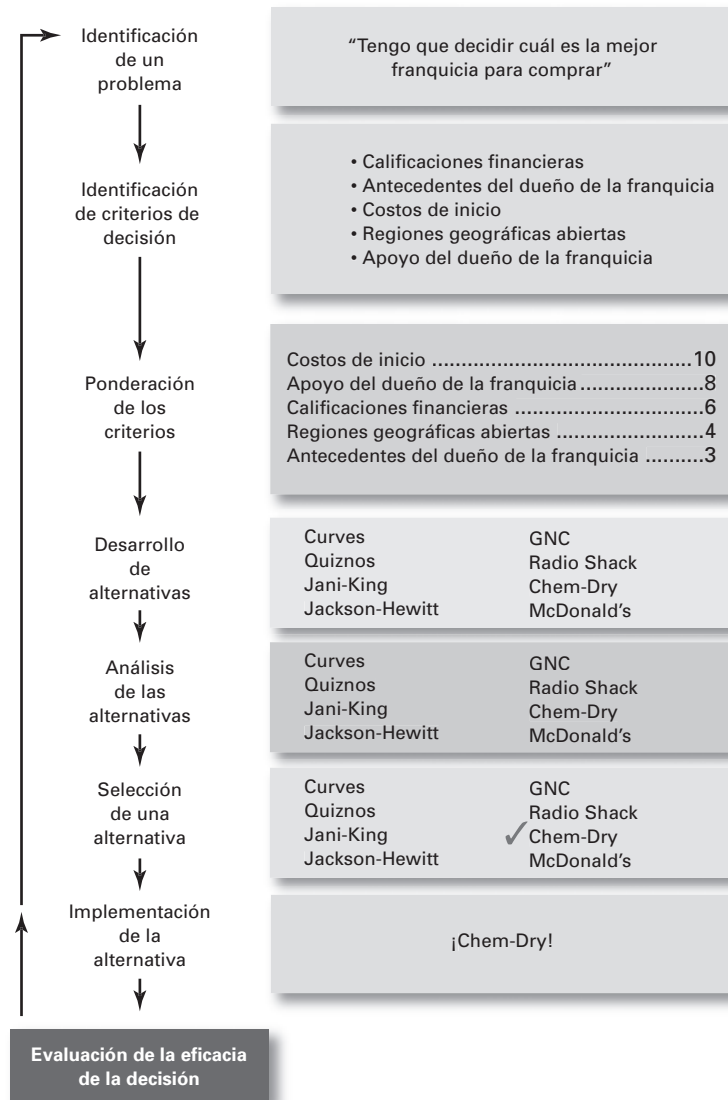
Identificación de un problema

"Tengo que decidir cuál es la mejor franquicia para comprar"

Identificación de criterios de decisión

• Calificaciones financieras
• Antecedentes del dueño de la franquicia
• Costos de inicio
• Regiones geográficas abiertas
• Apoyo del dueño de la franquicia

Ponderación de los criterios

Costos de inicio ..........................................10
Apoyo del dueño de la franquicia......................8
Calificaciones financieras ...............................6
Regiones geográficas abiertas .........................4
Antecedentes del dueño de la franquicia ..........3

Desarrollo de alternativas

Curves
Quiznos
Jani-King
Jackson-Hewitt

GNC
Radio Shack
Chem-Dry
McDonald's

Análisis de las alternativas

Curves
Quiznos
Jani-King
Jackson-Hewitt

GNC
Radio Shack
Chem-Dry
McDonald's

Selección de una alternativa

Curves
Quiznos
Jani-King
Jackson-Hewitt

GNC
Radio Shack
✓Chem-Dry
McDonald's

Implementación de la alternativa

¡Chem-Dry!

Evaluación de la eficacia de la decisión